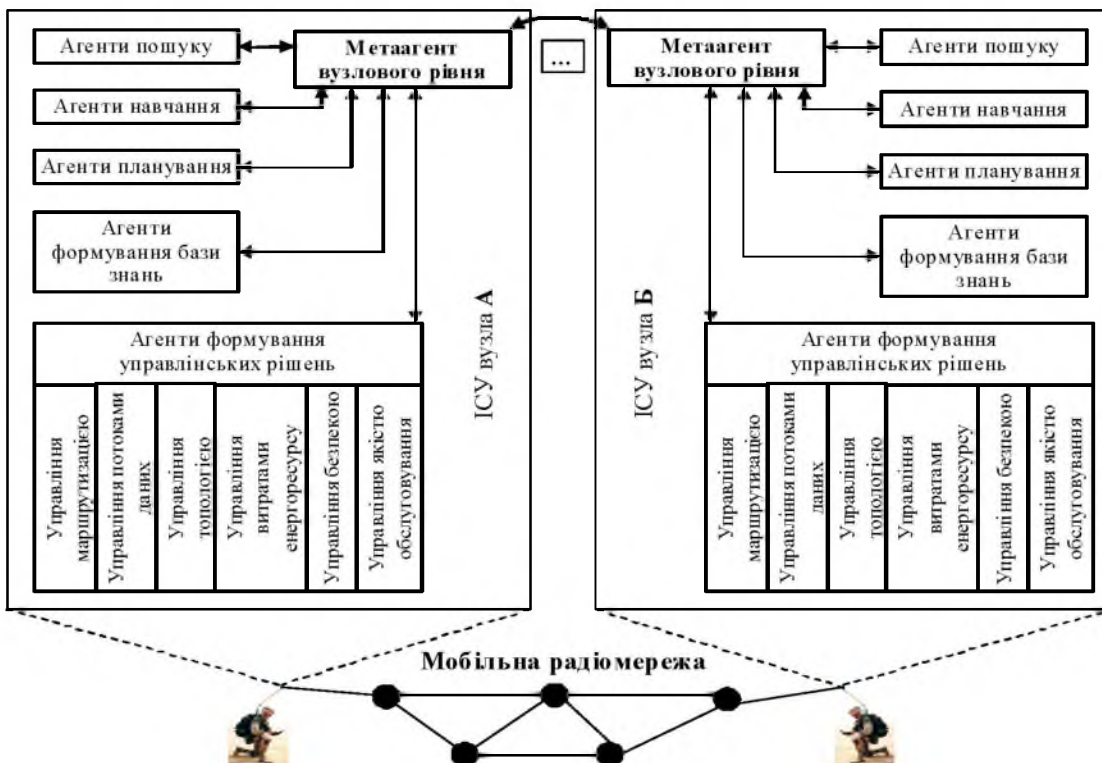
Агенти пошуку

Метаагент вузлового рівня

Агенти навчання

Агенти планування

Агенти формування бази знань

ІСУ вузла А

Агенти формування управлінських рішень

Управління маршрутизацією

Управління потоками даних

Управління топологією

Управління витратами енергоресурсу

Управління безпекою

Управління якістю обслуговування

...

Метаагент вузлового рівня

Агенти пошуку

Агенти навчання

Агенти планування

Агенти формування бази знань

ІСУ вузла Б

Агенти формування управлінських рішень

Управління маршрутизацією

Управління потоками даних

Управління топологією

Управління витратами енергоресурсу

Управління безпекою

Управління якістю обслуговування

Мобільна радіомережа